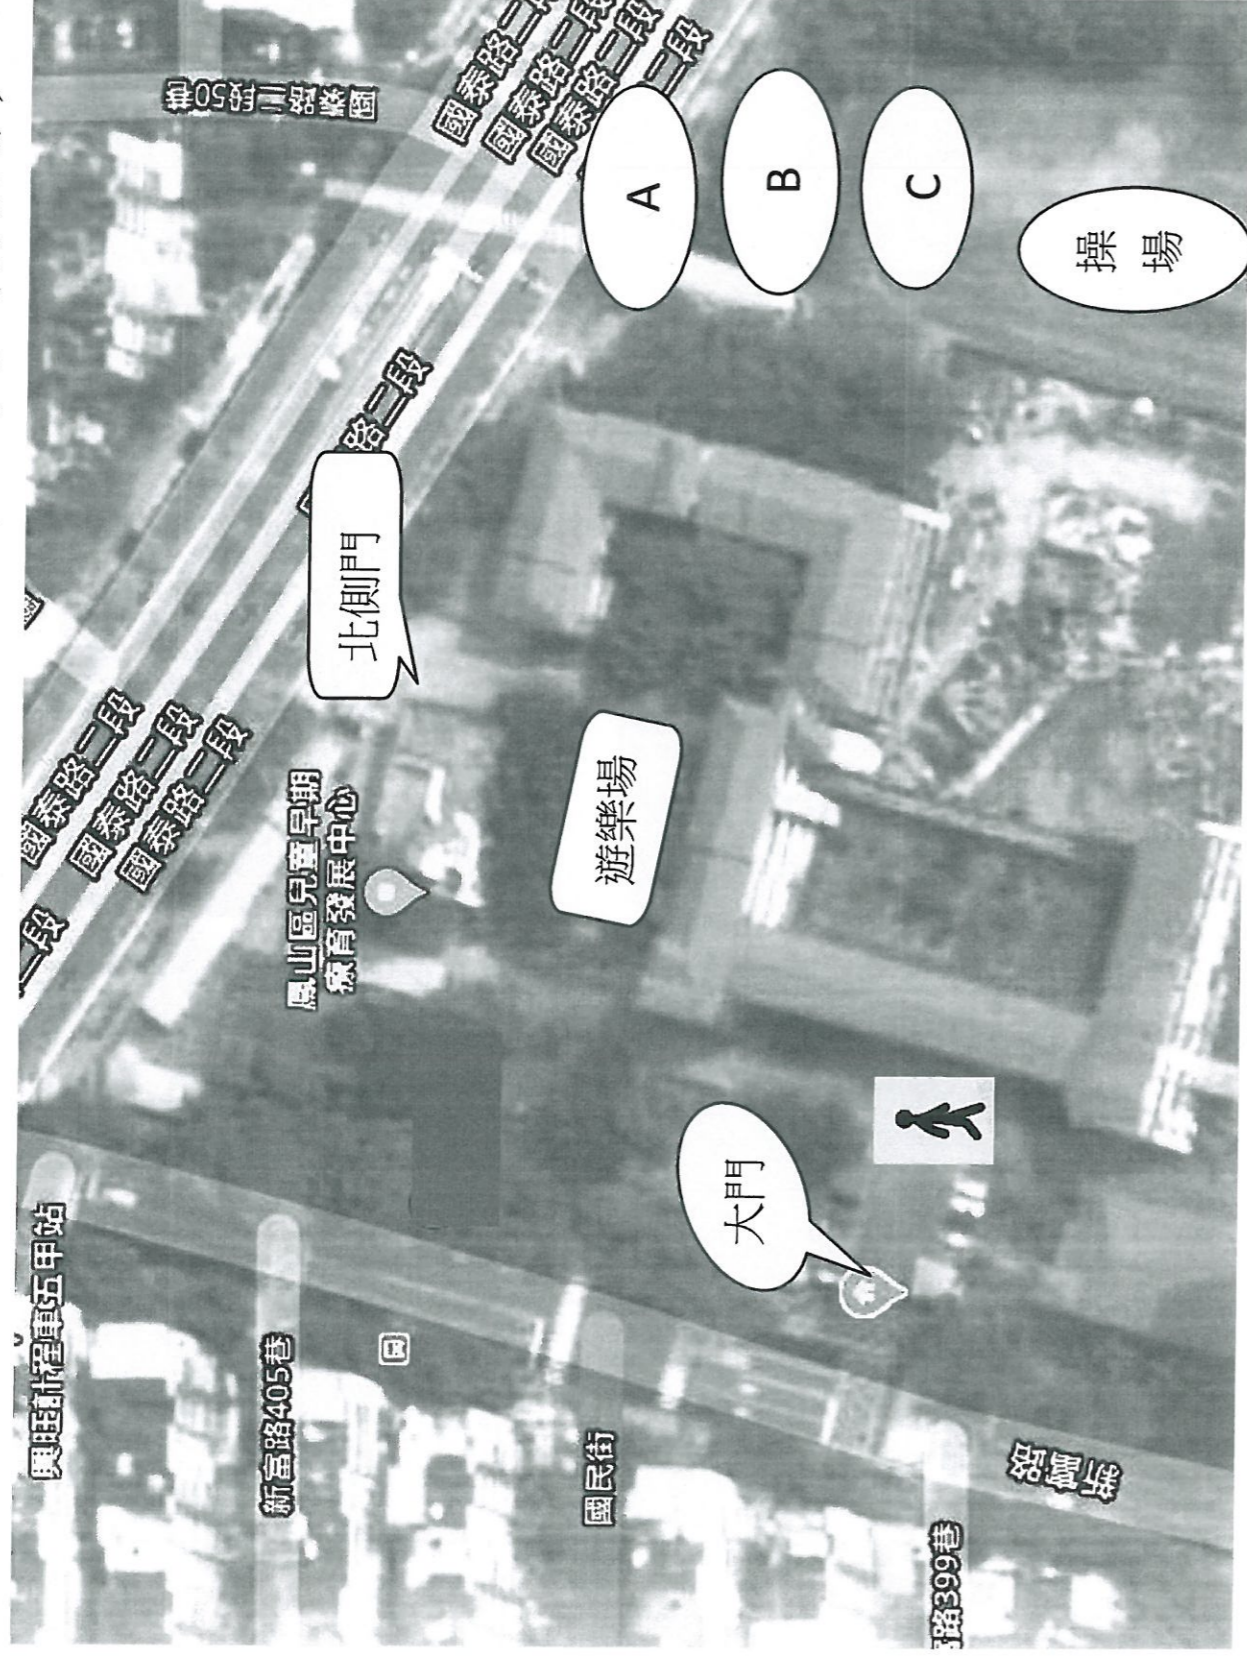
國泰路二段50巷
國泰路二段
國泰路二段
國泰路二段
A
B
C
操場
路二段
北側門
國泰路二段
國泰路二段
國泰路二段
二段
鳳山區兒童早期療育發展中心
遊樂場
興旺計程車五甲站
新富路405巷
國民街
大門
新富路
路399巷